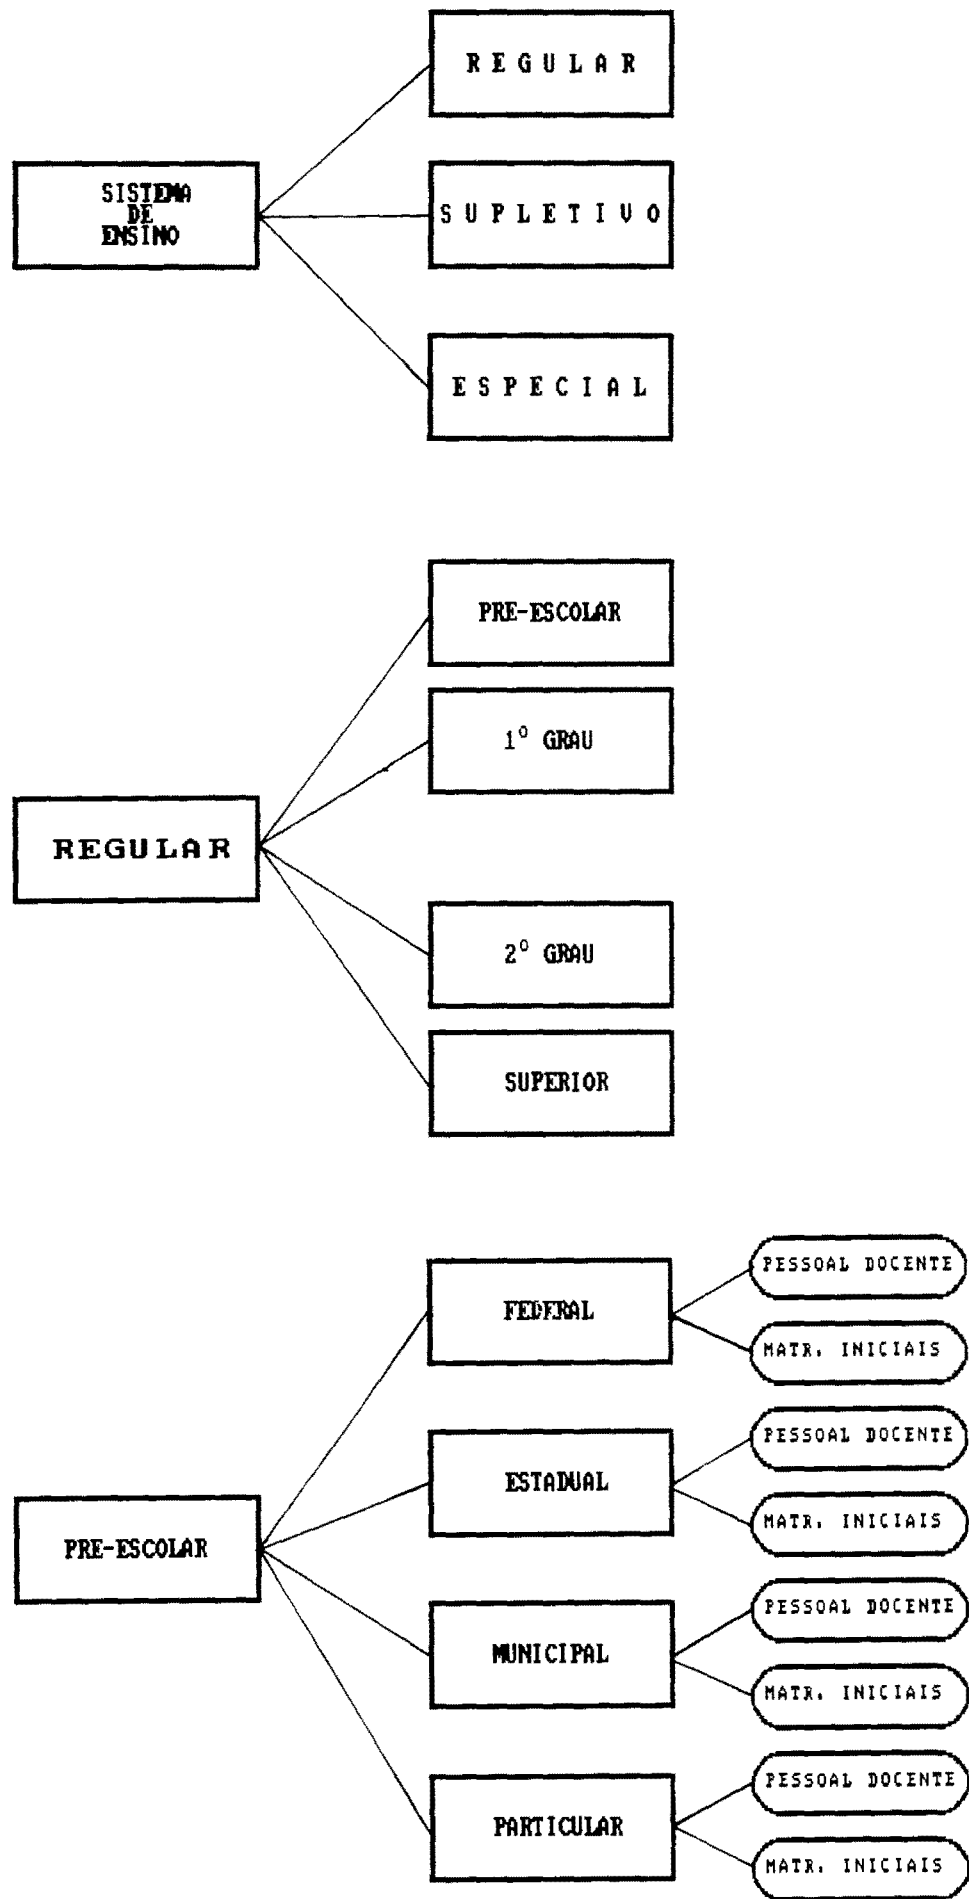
SISTEMA DE ENSINO

REGULAR

SUPLETIVO

ESPECIAL

REGULAR

PRE-ESCOLAR

1° GRAU

2° GRAU

SUPERIOR

PRE-ESCOLAR

FEDERAL

PESSOAL DOCENTE

MATR. INICIAIS

ESTADUAL

PESSOAL DOCENTE

MATR. INICIAIS

MUNICIPAL

PESSOAL DOCENTE

MATR. INICIAIS

PARTICULAR

PESSOAL DOCENTE

MATR. INICIAIS